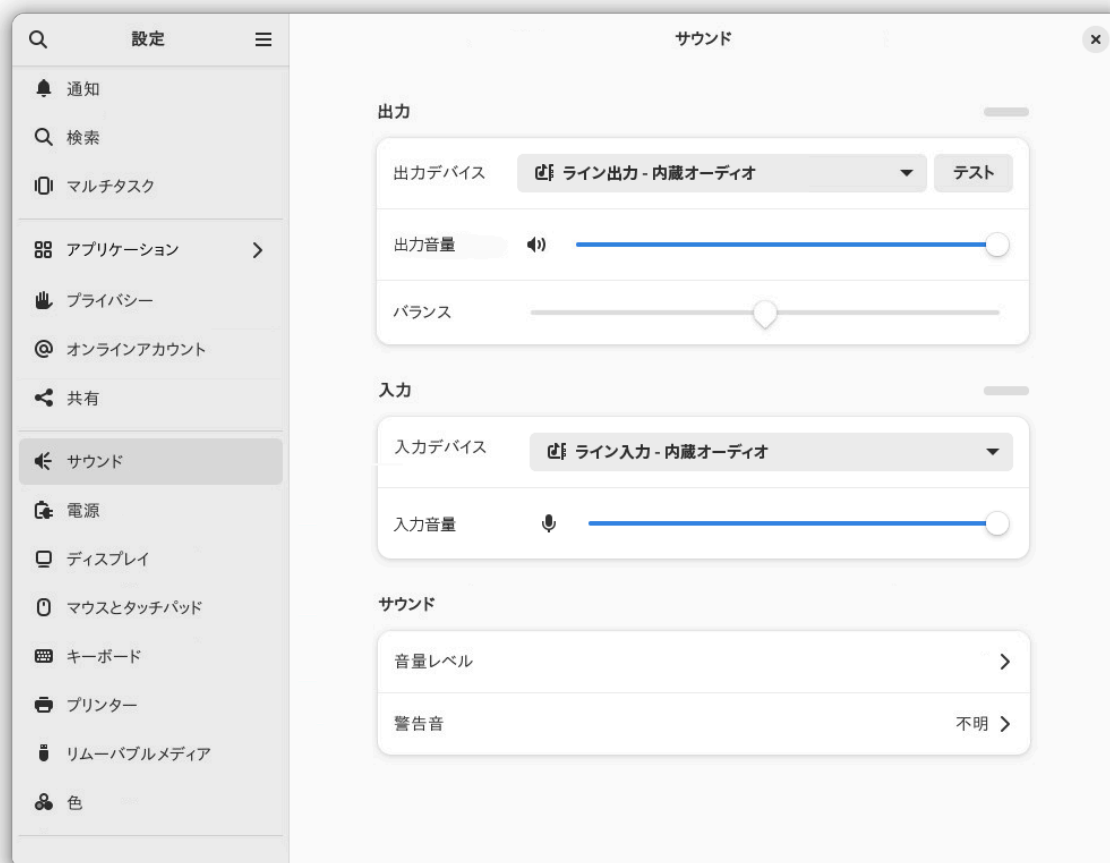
設定

通知
検索
マルチタスク
アプリケーション
プライバシー
オンラインアカウント
共有
サウンド
電源
ディスプレイ
マウスとタッチパッド
キーボード
プリンター
リムーバブルメディア
色

サウンド

出力
出力デバイス
ライン出力 - 内蔵オーディオ
テスト
出力音量
バランス

入力
入力デバイス
ライン入力 - 内蔵オーディオ
入力音量

サウンド
音量レベル
警告音
不明